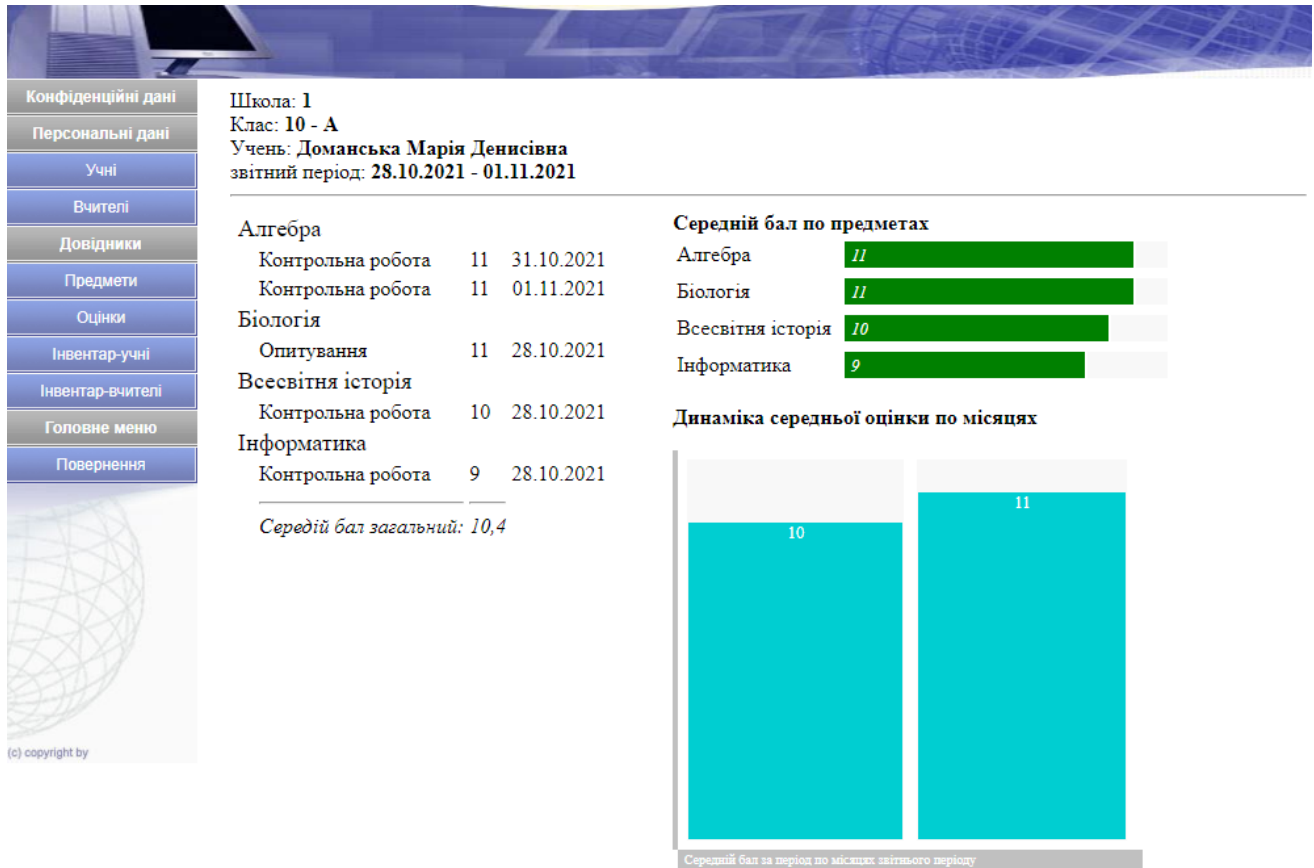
Конфіденційні дані
Персональні дані
Учні
Вчителі
Довідники
Предмети
Оцінки
Інвентар-учні
Інвентар-вчителі
Головне меню
Повернення

(c) copyright by

Школа: **1**
Клас: **10 - А**
Учень: **Доманська Марія Денисівна**
звітний період: **28.10.2021 - 01.11.2021**

Алгебра
Контрольна робота 11 31.10.2021
Контрольна робота 11 01.11.2021
Біологія
Опитування 11 28.10.2021
Всесвітня історія
Контрольна робота 10 28.10.2021
Інформатика
Контрольна робота 9 28.10.2021

*Серeдій бал загальний: 10,4*

**Середній бал по предметах**
Алгебра 11
Біологія 11
Всесвітня історія 10
Інформатика 9

**Динаміка середньої оцінки по місяцях**
10
11
Середній бал за період по місяцях звітного періоду